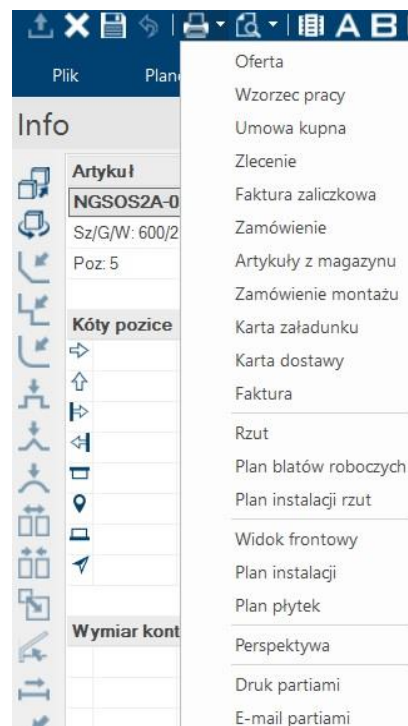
A B

Plik Plan

Info

Artykuł
NGSOS2A-0
Sz/G/W: 600/2
Poz: 5

Kóty pozice

Wymiar kont

Oferta
Wzorzec pracy
Umowa kupna
Zlecenie
Faktura zaliczkowa
Zamówienie
Artykuły z magazynu
Zamówienie montażu
Karta załadunku
Karta dostawy
Faktura
Rzut
Plan blatów roboczych
Plan instalacji rzut
Widok frontowy
Plan instalacji
Plan płytek
Perspektywa
Druk partiami
E-mail partiami